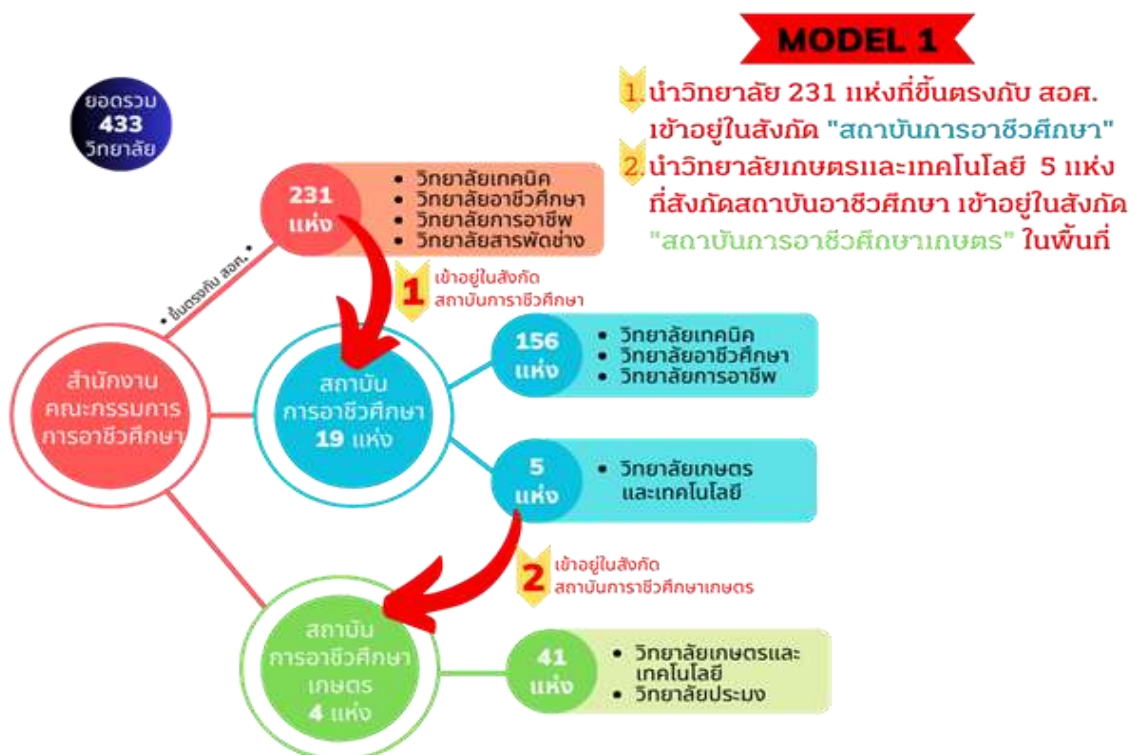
MODEL 1

1. นำวิทยาลัย 231 แห่งที่ขึ้นตรงกับ สอศ. เข้าอยู่ในสังกัด "สถาบันการอาชีวศึกษา"
2. นำวิทยาลัยเกษตรและเทคโนโลยี 5 แห่ง ที่สังกัดสถาบันอาชีวศึกษา เข้าอยู่ในสังกัด "สถาบันการอาชีวศึกษาเกษตร" ในพื้นที่

ยอดรวม 433 วิทยาลัย

231 แห่ง
• วิทยาลัยเทคนิค
• วิทยาลัยอาชีวศึกษา
• วิทยาลัยการอาชีพ
• วิทยาลัยสารพัดช่าง

• ขึ้นตรงกับ สอศ. •

1 เข้าอยู่ในสังกัด สถาบันการาชีวศึกษา

สำนักงานคณะกรรมการการอาชีวศึกษา

สถาบันการอาชีวศึกษา 19 แห่ง

156 แห่ง
• วิทยาลัยเทคนิค
• วิทยาลัยอาชีวศึกษา
• วิทยาลัยการอาชีพ

5 แห่ง
• วิทยาลัยเกษตรและเทคโนโลยี

2 เข้าอยู่ในสังกัด สถาบันการาชีวศึกษาเกษตร

สถาบันการอาชีวศึกษาเกษตร 4 แห่ง

41 แห่ง
• วิทยาลัยเกษตรและเทคโนโลยี
• วิทยาลัยประมง